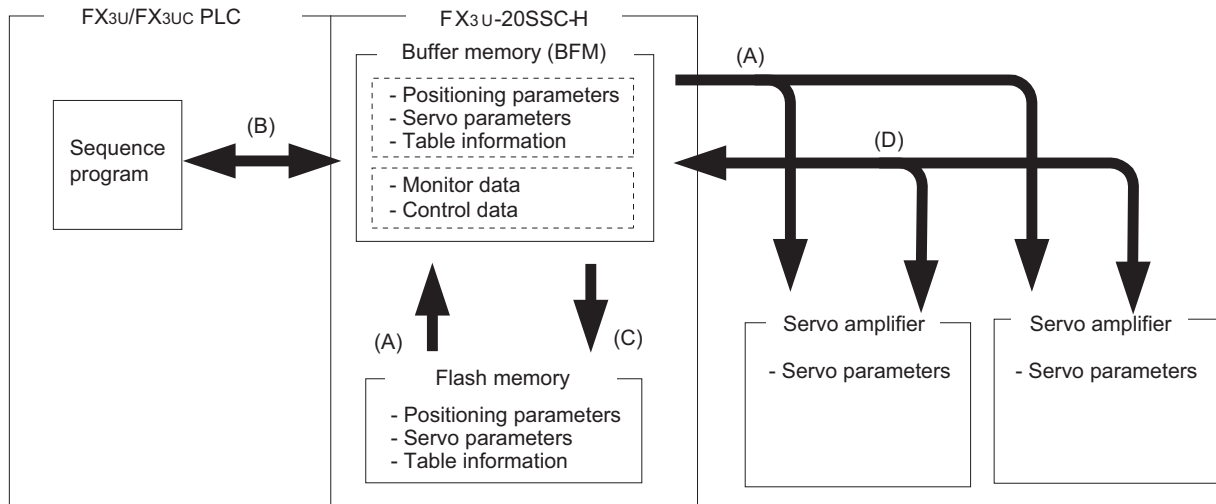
FX3U/FX3UC PLC

FX3U-20SSC-H

Buffer memory (BFM)

- Positioning parameters
- Servo parameters
- Table information

- Monitor data
- Control data

(A)

(B)

(D)

Sequence program

(A)

(C)

Flash memory

- Positioning parameters
- Servo parameters
- Table information

Servo amplifier

- Servo parameters

Servo amplifier

- Servo parameters